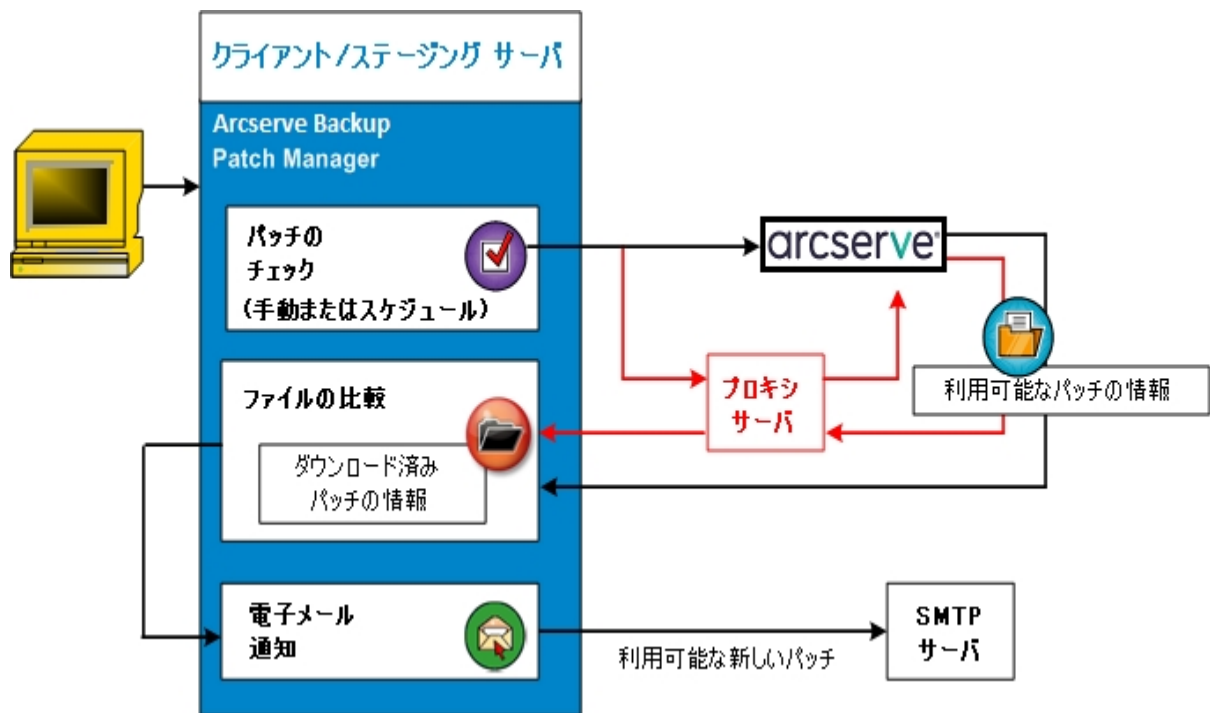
クライアント/ステージング サーバ

Arcserve Backup Patch Manager

パッチのチェック
(手動またはスケジュール)

arcserve

プロキシ
サーバ

利用可能なパッチの情報

ファイルの比較

ダウンロード済み
パッチの情報

電子メール
通知

SMTP
サーバ

利用可能な新しいパッチ